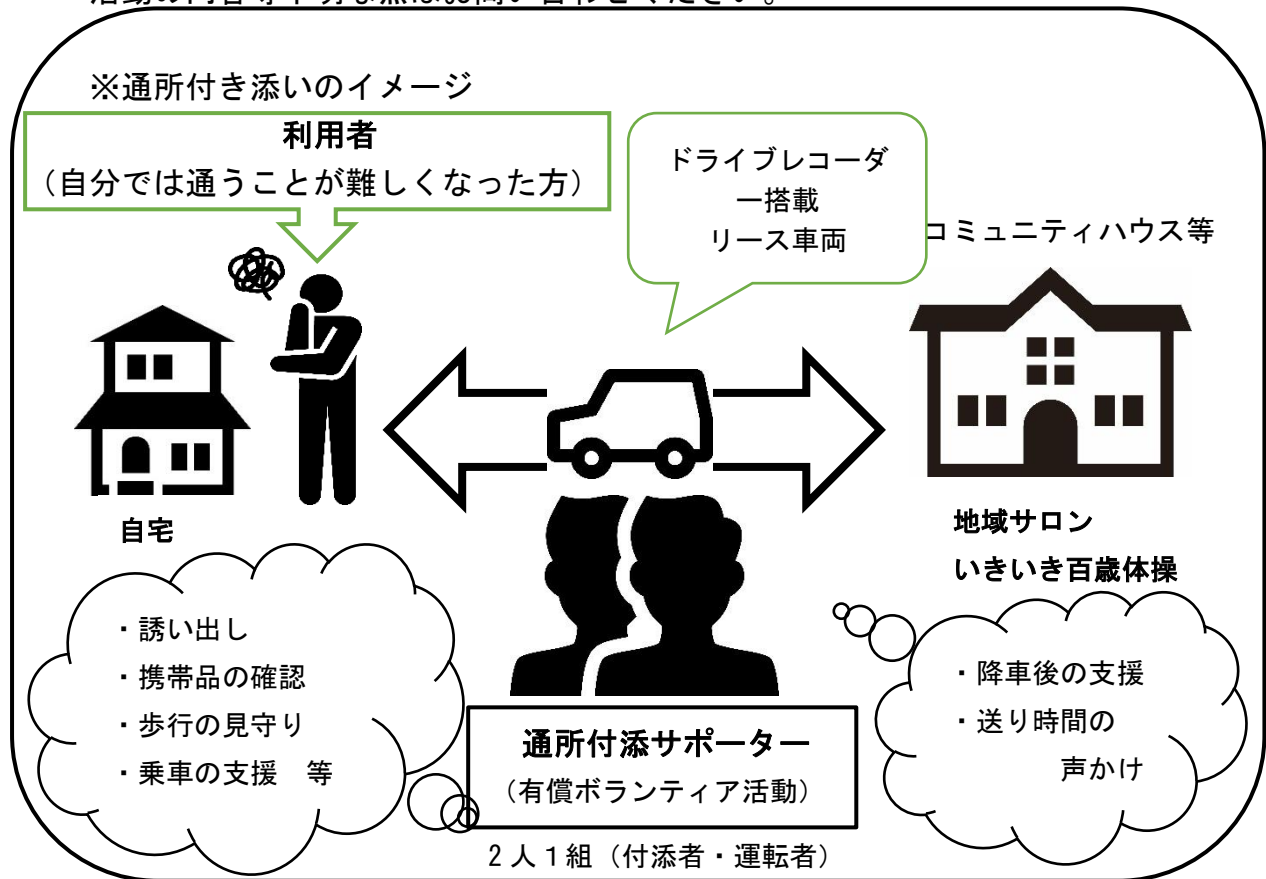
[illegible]

※通所付き添いのイメージ

利用者
（自分では通うことが難しくなった方）

ドライブレコーダ
一搭載
リース車両

コミュニティハウス等

自宅

地域サロン
いきいき百歳体操

・誘い出し
・携帯品の確認
・歩行の見守り
・乗車の支援　等

通所付添サポーター
（有償ボランティア活動）

・降車後の支援
・送り時間の
声かけ

２人１組（付添者・運転者）